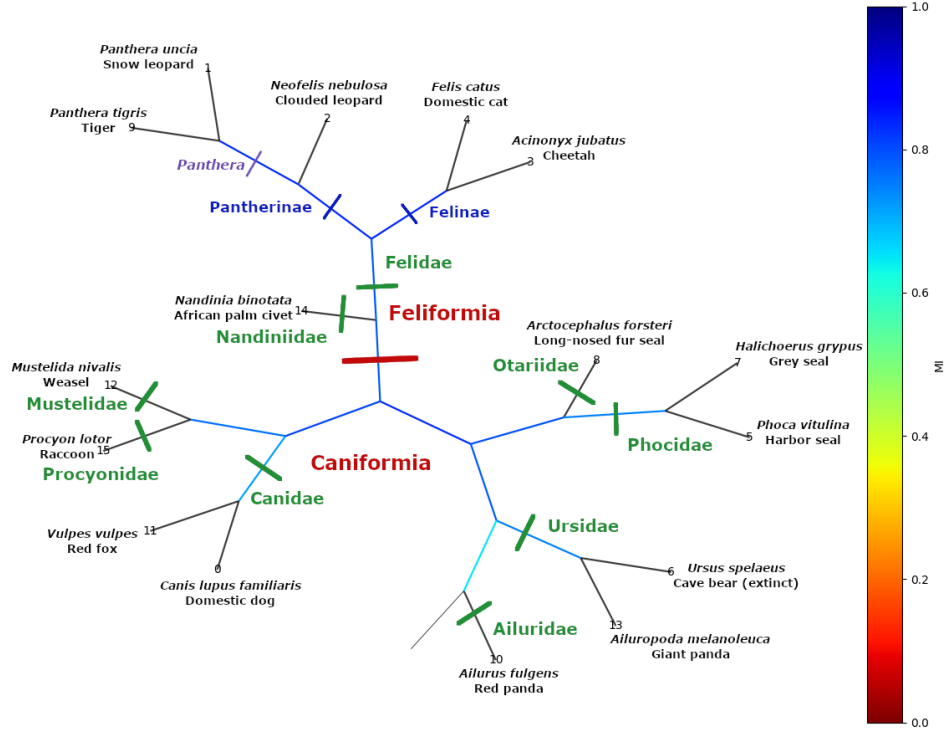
Panthera uncia
Snow leopard
1

Neofelis nebulosa
Clouded leopard
2

Felis catus
Domestic cat
4

Acinonyx jubatus
Cheetah
3

Panthera tigris
Tiger
9

Panthera

Pantherinae

Felinae

Felidae

Nandinia binotata
African palm civet
14

Feliformia

Nandiniidae

Arctocephalus forsteri
Long-nosed fur seal
8

Halichoerus grypus
Grey seal
7

Otariidae

Mustelida nivalis
Weasel
12

Mustelidae

Phoca vitulina
Harbor seal
5

Phocidae

Procyon lotor
Raccoon
15

Procyonidae

Caniformia

Canidae

Ursidae

Vulpes vulpes
Red fox
11

0
Canis lupus familiaris
Domestic dog

6
Ursus spelaeus
Cave bear (extinct)

13
Ailuropoda melanoleuca
Giant panda

Ailuridae

10
Ailurus fulgens
Red panda

1.0
0.8
0.6
0.4
0.2
0.0
MI